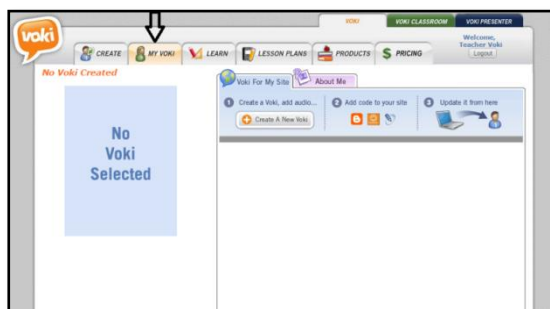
voki

VOKI | VOKI CLASSROOM | VOKI PRESENTER

CREATE | MY VOKI | LEARN | LESSON PLANS | PRODUCTS | PRICING

Welcome, Teacher Voki
Logout

No Voki Created

No Voki Selected

Voki For My Site | About Me

1 Create a Voki, add audio...
Create A New Voki

2 Add code to your site

3 Update it from here